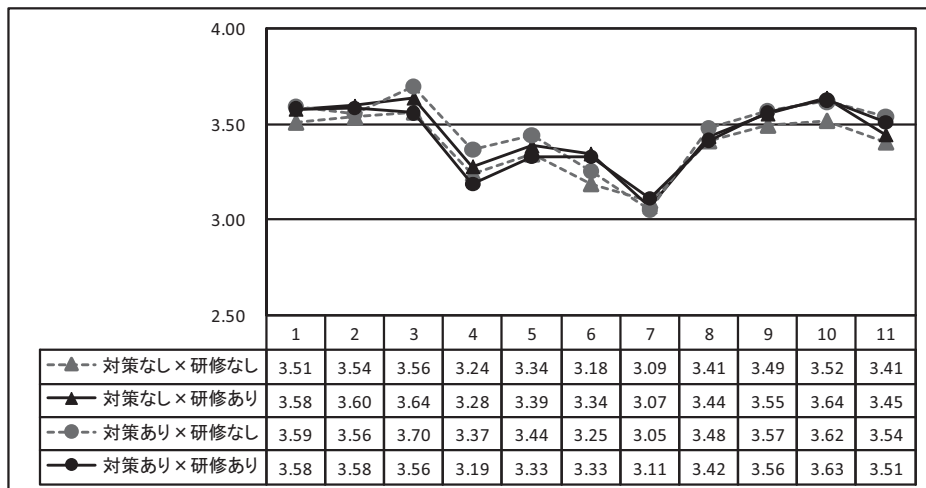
4.00
3.50
3.00
2.50

| | 1 | 2 | 3 | 4 | 5 | 6 | 7 | 8 | 9 | 10 | 11 |
|---|---|---|---|---|---|---|---|---|---|---|---|
| 対策なし×研修なし | 3.51 | 3.54 | 3.56 | 3.24 | 3.34 | 3.18 | 3.09 | 3.41 | 3.49 | 3.52 | 3.41 |
| 対策なし×研修あり | 3.58 | 3.60 | 3.64 | 3.28 | 3.39 | 3.34 | 3.07 | 3.44 | 3.55 | 3.64 | 3.45 |
| 対策あり×研修なし | 3.59 | 3.56 | 3.70 | 3.37 | 3.44 | 3.25 | 3.05 | 3.48 | 3.57 | 3.62 | 3.54 |
| 対策あり×研修あり | 3.58 | 3.58 | 3.56 | 3.19 | 3.33 | 3.33 | 3.11 | 3.42 | 3.56 | 3.63 | 3.51 |